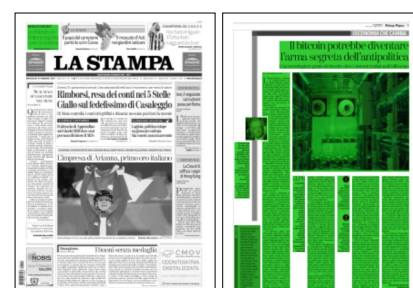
LA STAMPA

Rimborsi, resa dei conti nei 5 Stelle
Giallo sul fedelissimo di Casaleggio

L'impresa di Arianna, primo oro italiano

I buoni senza medaglia

CMOV

Il bitcoin potrebbe diventare
l'arma segreta dell'antipolitica

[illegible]